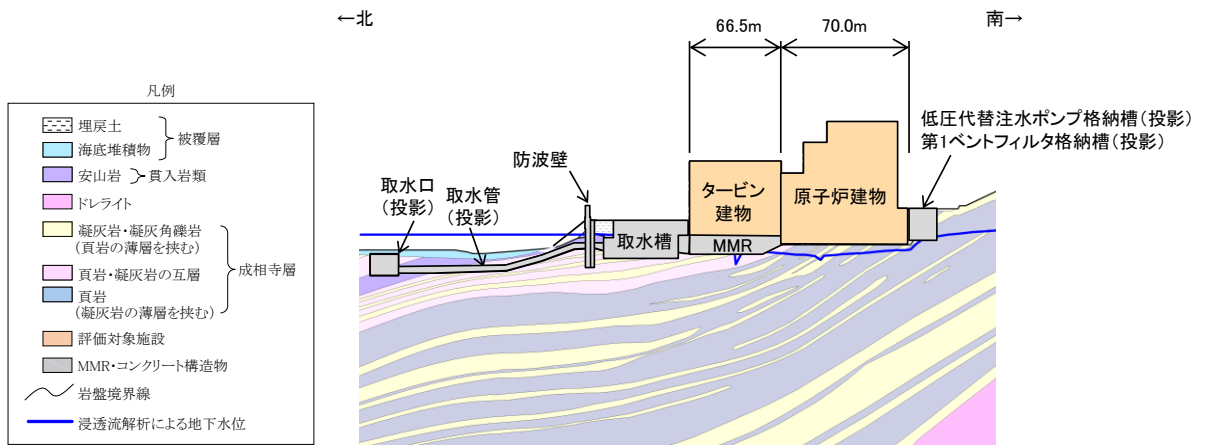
←北

南→

66.5m

70.0m

凡例

埋戻土
海底堆積物
被覆層

安山岩
貫入岩類

ドレライト

凝灰岩・凝灰角礫岩
（頁岩の薄層を挟む）

頁岩・凝灰岩の互層
成相寺層

頁岩
（凝灰岩の薄層を挟む）

評価対象施設

MMR・コンクリート構造物

岩盤境界線

浸透流解析による地下水位

低圧代替注水ポンプ格納槽（投影）
第1ベントフィルタ格納槽（投影）

防波壁

取水口
（投影）

取水管
（投影）

取水槽

タービン
建物

MMR

原子炉建物